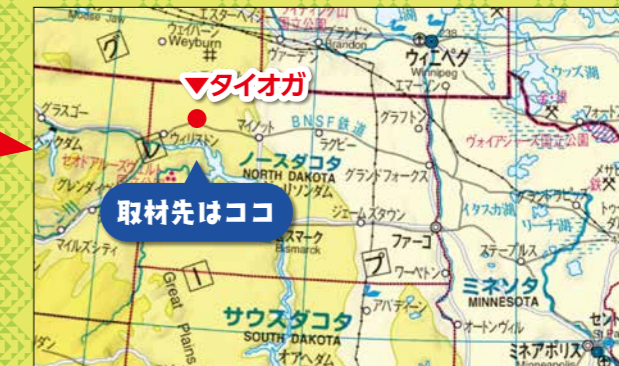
Moose Jaw
エスターヘイン
国立公園
ウェイバーン
Weyburn
ブランドン
Brandon
ヴァーデン
ウィニペグ
Winnipeg
エマーソン
ウッズ湖
グ
▼タイオガ
グラスゴー
マイノット
BNSF鉄道
グラフトン
フォート
ヴォイアジャーズ国立公園
ウィリストン
ノースダコタ
ラグビー
NORTH DAKOTA
ビスマーク
グランドフォークス
メサビ
グランドラピッズ
イタスカ湖
リーチ湖
ジェームズタウン
Bismarck
ファーゴ
ステープルス
ワーペトン
ミネソタ
MINNESOTA
マイルズシティ
グレンダイブ
ゼオドアルーズヴェルト
取材先はココ
レ
ー
プ
Great Plains
アバディーン
サウスダコタ
SOUTH DAKOTA
オーエンヴィル
ミネアポリス
セント
オアヘ湖